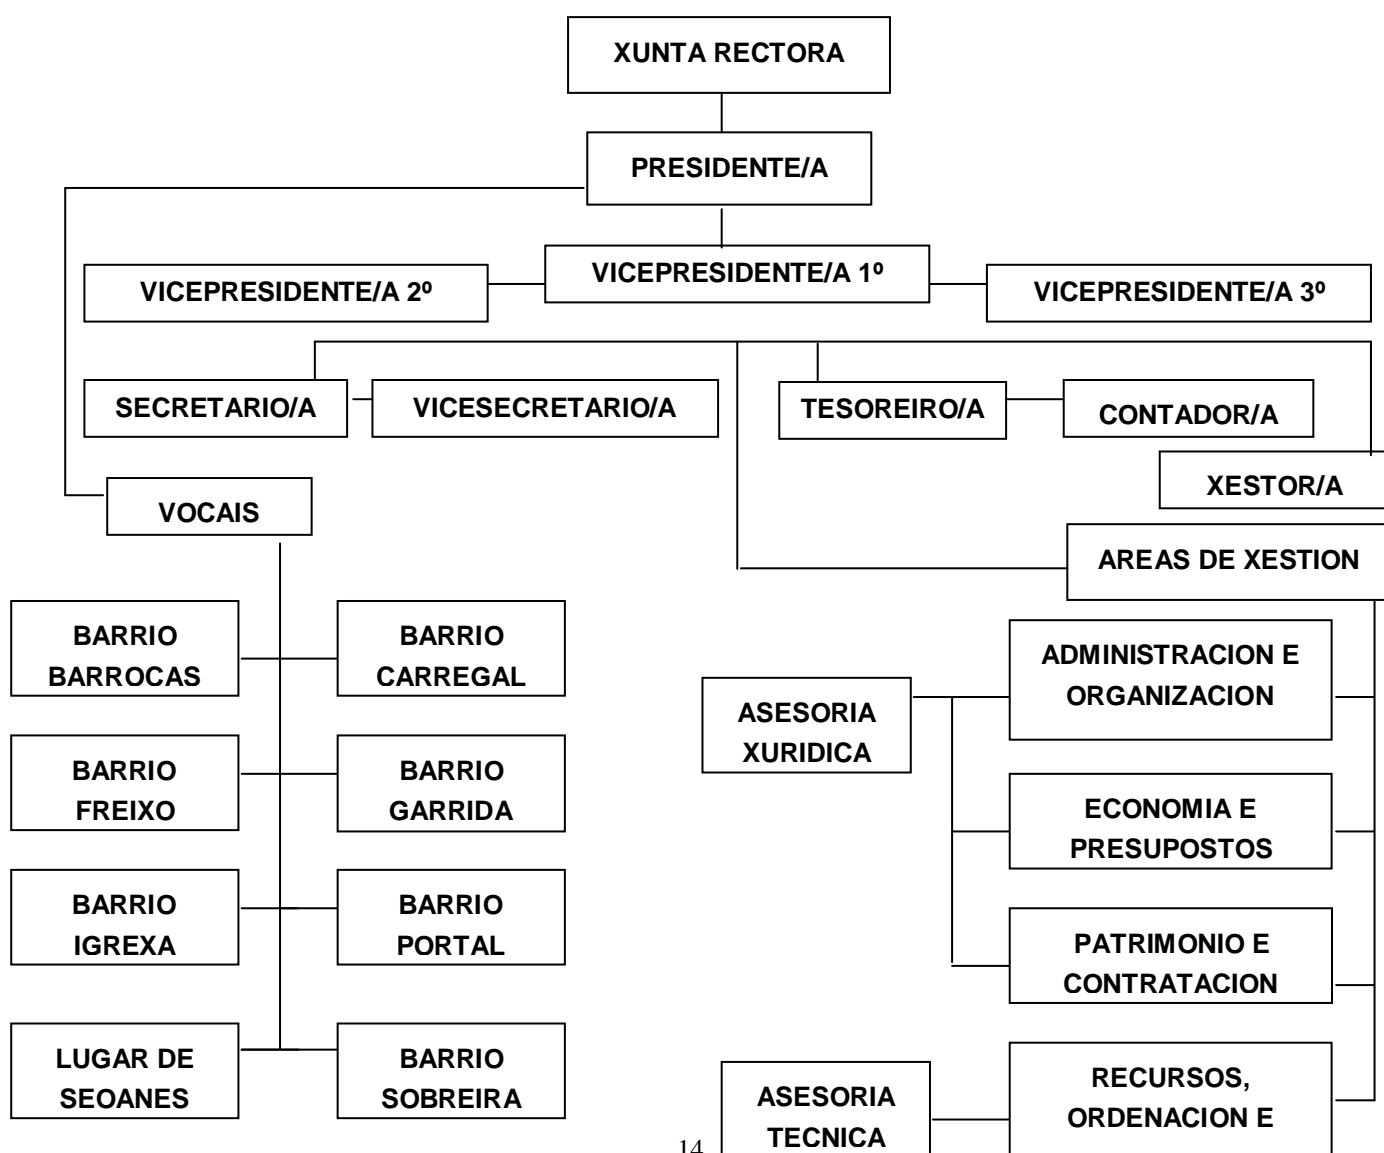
XUNTA RECTORA

PRESIDENTE/A

VICEPRESIDENTE/A 2º

VICEPRESIDENTE/A 1º

VICEPRESIDENTE/A 3º

SECRETARIO/A

VICESECRETARIO/A

TESOREIRO/A

CONTADOR/A

XESTOR/A

VOCAIS

AREAS DE XESTION

BARRIO BARROCAS

BARRIO CARREGAL

BARRIO FREIXO

BARRIO GARRIDA

BARRIO IGREXA

BARRIO PORTAL

LUGAR DE SEOANES

BARRIO SOBREIRA

ASESORIA XURIDICA

ADMINISTRACION E ORGANIZACION

ECONOMIA E PRESUPOSTOS

PATRIMONIO E CONTRATACION

ASESORIA TECNICA

RECURSOS, ORDENACION E

14